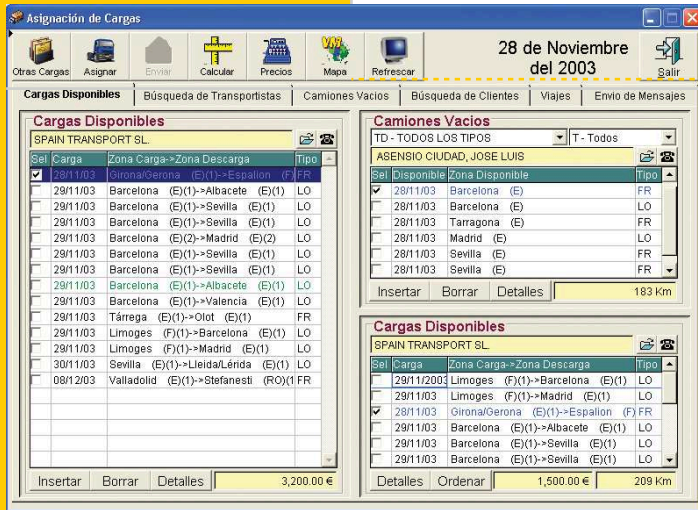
Asignación de Cargas

Otras Cargas | Asignar | Enviar | Calcular | Precios | Mapa | Refrescar

28 de Noviembre del 2003

Salir

Cargas Disponibles | Búsqueda de Transportistas | Camiones Vacios | Búsqueda de Clientes | Viajes | Envio de Mensajes

Cargas Disponibles

SPAIN TRANSPORT SL.

| Sel | Carga | Zona Carga->Zona Descarga | Tipo |
|---|---|---|---|
| ✔ | 28/11/03 | Girona/Gerona (E)(1)->Espalion (F) | FR |
| | 29/11/03 | Barcelona (E)(1)->Albacete (E)(1) | LO |
| | 29/11/03 | Barcelona (E)(1)->Sevilla (E)(1) | LO |
| | 29/11/03 | Barcelona (E)(1)->Sevilla (E)(1) | LO |
| | 29/11/03 | Barcelona (E)(2)->Madrid (E)(2) | LO |
| | 29/11/03 | Barcelona (E)(1)->Sevilla (E)(1) | LO |
| | 29/11/03 | Barcelona (E)(1)->Sevilla (E)(1) | LO |
| | 29/11/03 | Barcelona (E)(1)->Albacete (E)(1) | LO |
| | 29/11/03 | Barcelona (E)(1)->Valencia (E)(1) | LO |
| | 29/11/03 | Tárrega (E)(1)->Olot (E)(1) | FR |
| | 29/11/03 | Limoges (F)(1)->Barcelona (E)(1) | LO |
| | 29/11/03 | Limoges (F)(1)->Madrid (E)(1) | LO |
| | 30/11/03 | Sevilla (E)(1)->Lleida/Lérida (E)(1) | LO |
| | 08/12/03 | Valladolid (E)(1)->Stefanesti (RO)(1 | FR |

Insertar | Borrar | Detalles | 3,200.00 €

Camiones Vacios

TD - TODOS LOS TIPOS | T - Todos

ASENSIO CIUDAD, JOSE LUIS

| Sel | Disponible | Zona Disponible | Tipo |
|---|---|---|---|
| ✔ | 28/11/03 | Barcelona (E) | FR |
| | 28/11/03 | Barcelona (E) | LO |
| | 28/11/03 | Tarragona (E) | FR |
| | 28/11/03 | Madrid (E) | LO |
| | 28/11/03 | Sevilla (E) | FR |
| | 28/11/03 | Sevilla (E) | FR |

Insertar | Borrar | Detalles | 183 Km

Cargas Disponibles

SPAIN TRANSPORT SL.

| Sel | Carga | Zona Carga->Zona Descarga | Tipo |
|---|---|---|---|
| | 29/11/2003 | Limoges (F)(1)->Barcelona (E)(1) | LO |
| | 29/11/03 | Limoges (F)(1)->Madrid (E)(1) | LO |
| ✔ | 28/11/03 | Girona/Gerona (E)(1)->Espalion (F) | FR |
| | 29/11/03 | Barcelona (E)(1)->Albacete (E)(1) | LO |
| | 29/11/03 | Barcelona (E)(1)->Sevilla (E)(1) | LO |
| | 29/11/03 | Barcelona (E)(1)->Sevilla (E)(1) | LO |

Detalles | Ordenar | 1,500.00 € | 209 Km